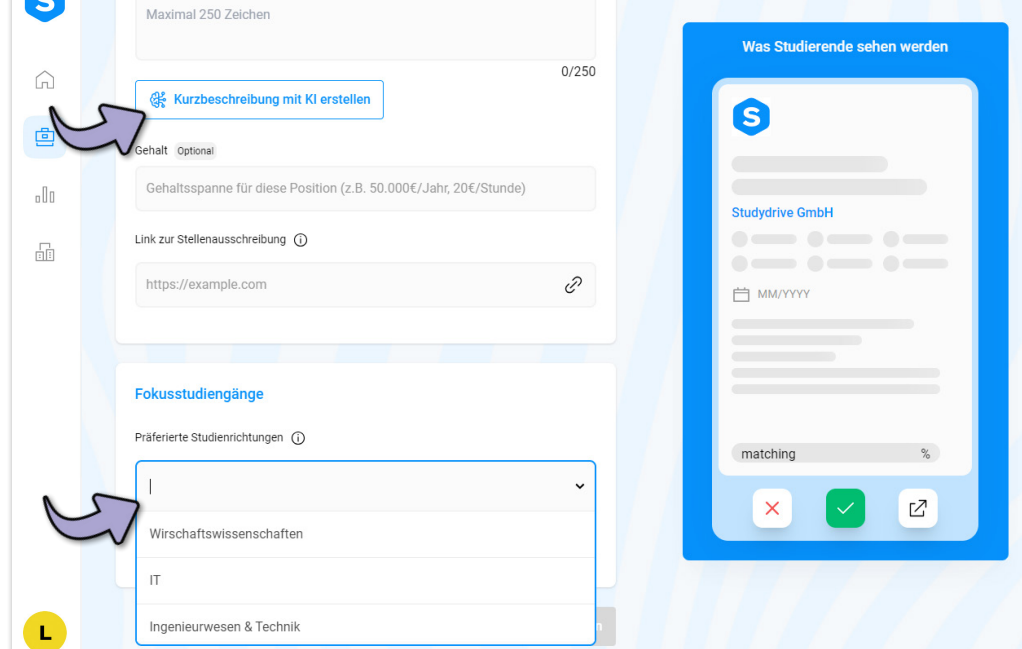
Maximal 250 Zeichen

0/250

Kurzbeschreibung mit KI erstellen

Gehalt Optional

Gehaltsspanne für diese Position (z.B. 50.000€/Jahr, 20€/Stunde)

Link zur Stellenausschreibung

https://example.com

Fokusstudiengänge

Präferierte Studienrichtungen

Wirtschaftswissenschaften

IT

Ingenieurwesen & Technik

L

Was Studierende sehen werden

Studydrive GmbH

MM/YYYY

matching %